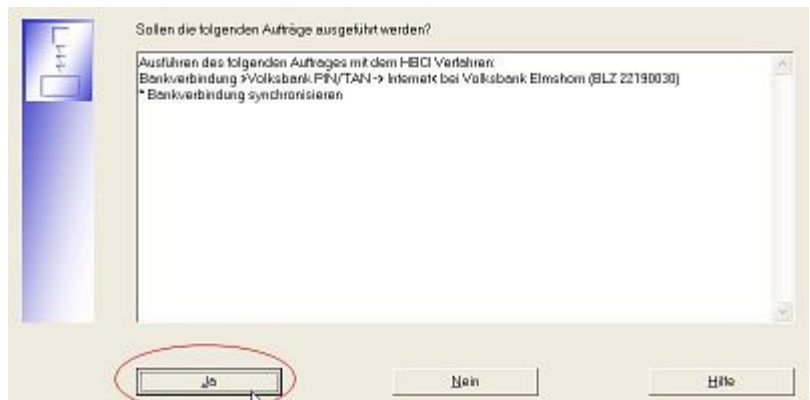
Sollen die folgenden Aufträge ausgeführt werden?

Ausführen des folgenden Auftrages mit dem HBCI Verfahren:
Bankverbindung >Volksbank PIN/TAN -> Internet< bei Volksbank Elmshorn (BLZ 22190030)
* Bankverbindung synchronisieren

Ja

Nein

Hilfe